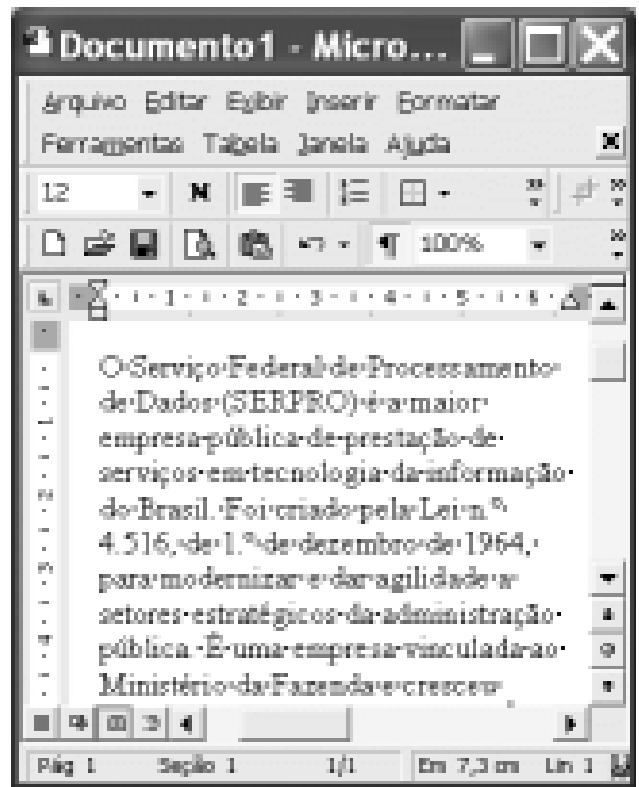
Documento1 - Micro...

Arquivo Editar Exibir Inserir Formatar Ferramentas Tabela Janela Ajuda

12 N 100%

O Serviço Federal de Processamento de Dados (SERPRO) é a maior empresa pública de prestação de serviços em tecnologia da informação do Brasil. Foi criado pela Lei n.º 4.516, de 1.º de dezembro de 1964, para modernizar e dar agilidade a setores estratégicos da administração pública. É uma empresa vinculada ao Ministério da Fazenda e cresceu

Pág 1 Seção 1 1/1 Em 7,3 cm Lin 1